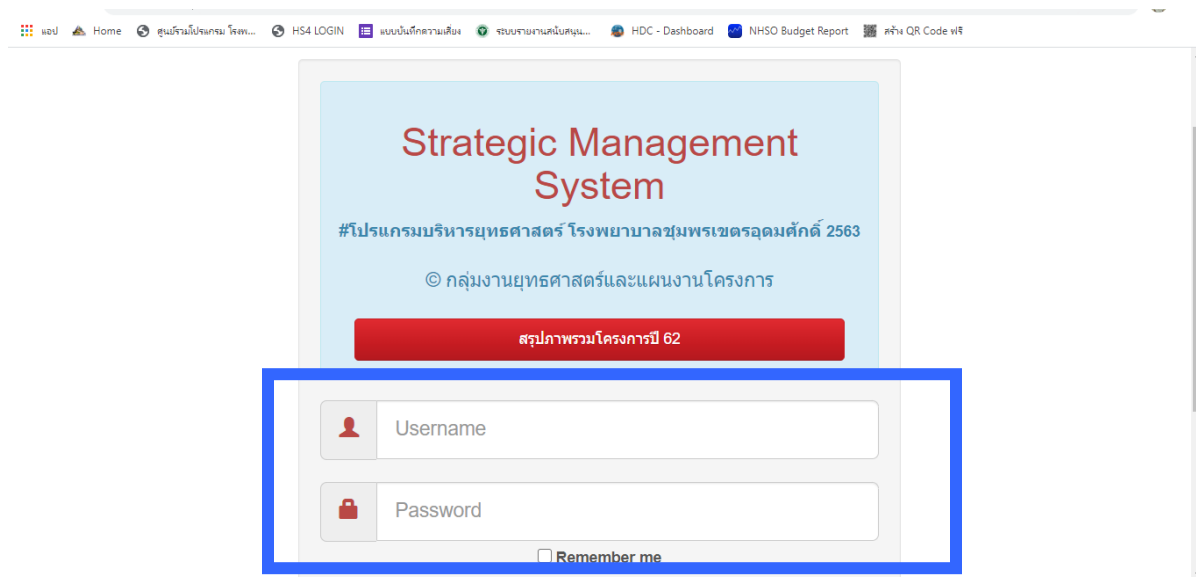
แอป Home ศูนย์รวมโปรแกรม โรงพ... HS4 LOGIN แบบบันทึกความเสี่ยง ระบบรายงานสนับสนุน... HDC - Dashboard NHSO Budget Report สร้าง QR Code ฟรี

Strategic Management System

#โปรแกรมบริหารยุทธศาสตร์ โรงพยาบาลชุมพรเขตรอุดมศักดิ์ 2563

© กลุ่มงานยุทธศาสตร์และแผนงานโครงการ

สรุปภาพรวมโครงการปี 62

Username

Password

Remember me